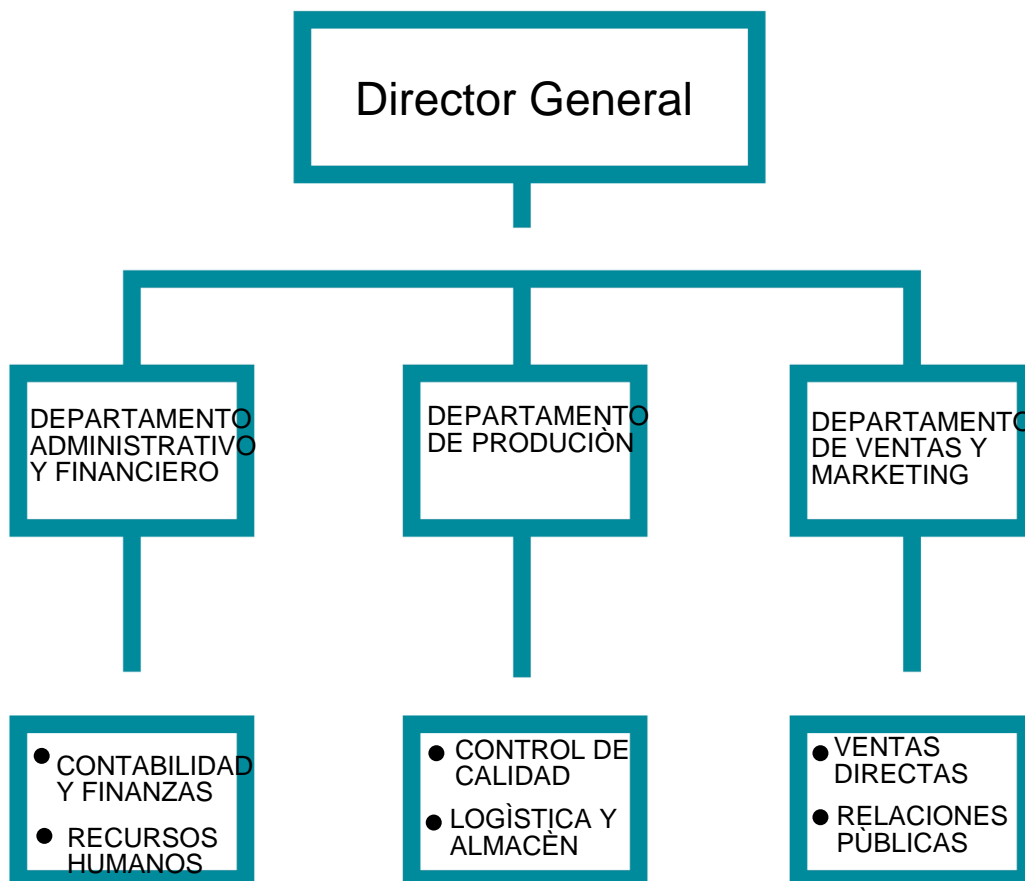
Director General

DEPARTAMENTO ADMINISTRATIVO Y FINANCIERO

DEPARTAMENTO DE PRODUCIÒN

DEPARTAMENTO DE VENTAS Y MARKETING

● CONTABILIDAD Y FINANZAS
● RECURSOS HUMANOS

● CONTROL DE CALIDAD
● LOGÌSTICA Y ALMACÈN

● VENTAS DIRECTAS
● RELACIONES PÙBLICAS